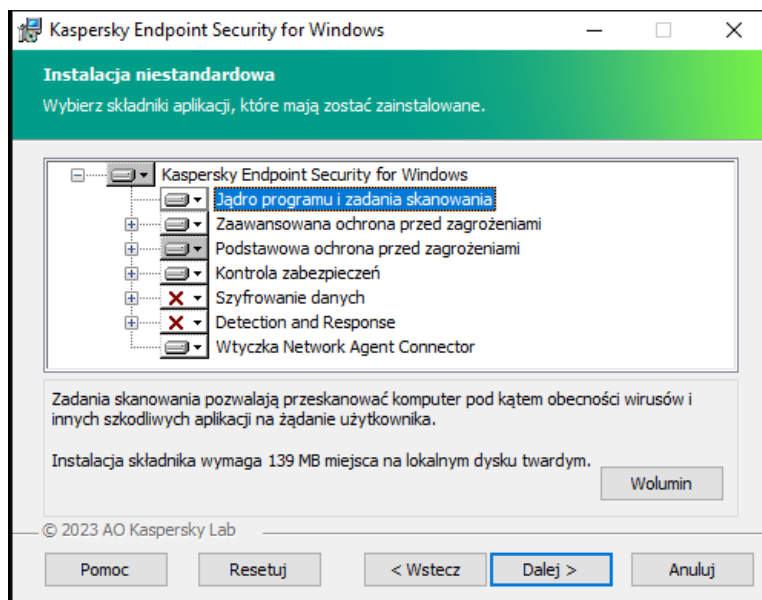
Kaspersky Endpoint Security for Windows

Instalacja niestandardowa

Wybierz składniki aplikacji, które mają zostać zainstalowane.

Kaspersky Endpoint Security for Windows
Jądro programu i zadania skanowania
Zaawansowana ochrona przed zagrożeniami
Podstawowa ochrona przed zagrożeniami
Kontrola zabezpieczeń
Szyfrowanie danych
Detection and Response
Wtyczka Network Agent Connector

Zadania skanowania pozwalają przeskanować komputer pod kątem obecności wirusów i innych szkodliwych aplikacji na żądanie użytkownika.

Instalacja składnika wymaga 139 MB miejsca na lokalnym dysku twardym.

Wolumin

© 2023 AO Kaspersky Lab

Pomoc | Resetuj | < Wstecz | Dalej > | Anuluj